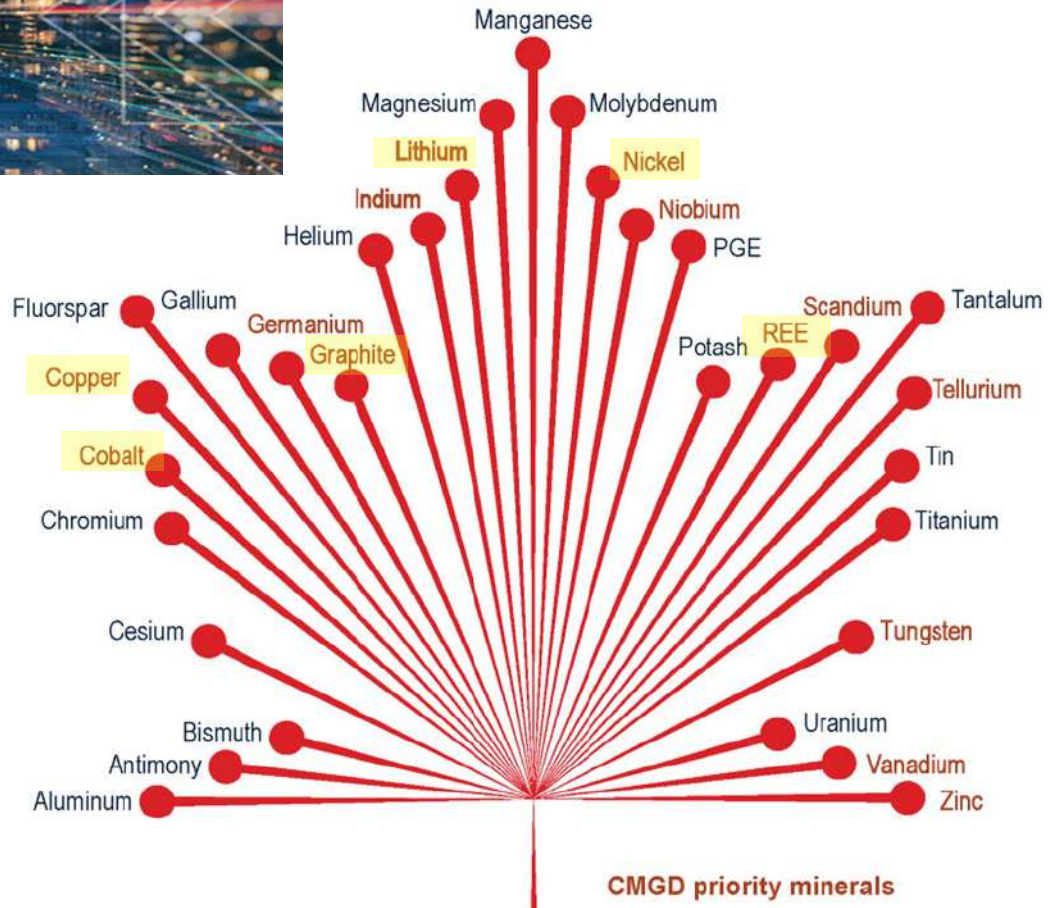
Manganese

Magnesium

Molybdenum

Lithium

Nickel

Indium

Niobium

Helium

PGE

Fluorspar

Gallium

Germanium

Graphite

Potash

REE

Scandium

Tantalum

Copper

Tellurium

Cobalt

Tin

Chromium

Titanium

Cesium

Tungsten

Bismuth

Uranium

Antimony

Vanadium

Aluminum

Zinc

CMGD priority minerals